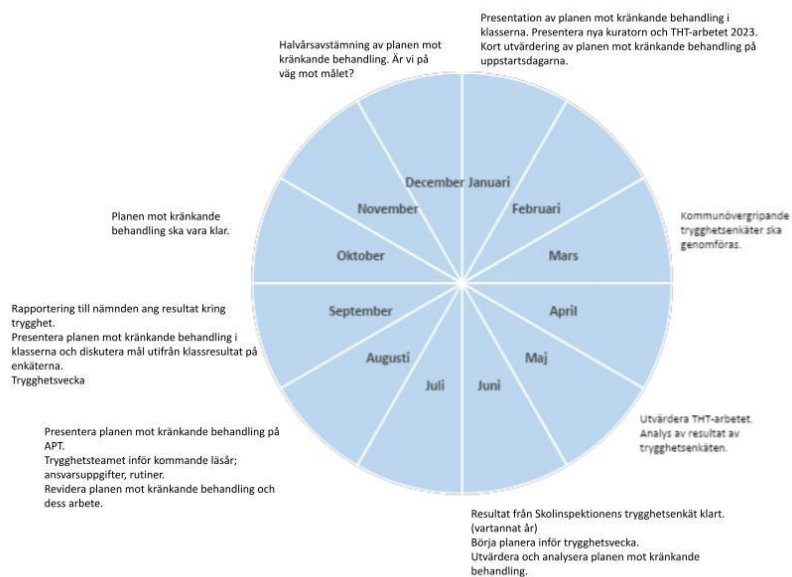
Presentation av planen mot kränkande behandling i klasserna. Presentera nya kuratorn och THT-arbetet 2023. Kort utvärdering av planen mot kränkande behandling på uppstartsdagarna.

Halvårsavstämning av planen mot kränkande behandling. Är vi på väg mot målet?

December
Januari
November
Februari
Oktober
Mars
September
April
Augusti
Maj
Juli
Juni

Kommunövergripande trygghetsenkäter ska genomföras.

Planen mot kränkande behandling ska vara klar.

Rapportering till nämnden ang resultat kring trygghet.
Presentera planen mot kränkande behandling i klasserna och diskutera mål utifrån klassresultat på enkäterna.
Trygghetsvecka

Utvärdera THT-arbetet.
Analys av resultat av trygghetsenkäten.

Presentera planen mot kränkande behandling på APT.
Trygghetsteamet inför kommande läsår; ansvarsuppgifter, rutiner.
Revidera planen mot kränkande behandling och dess arbete.

Resultat från Skolinspektionens trygghetsenkät klart. (vartannat år)
Börja planera inför trygghetsvecka.
Utvärdera och analysera planen mot kränkande behandling.